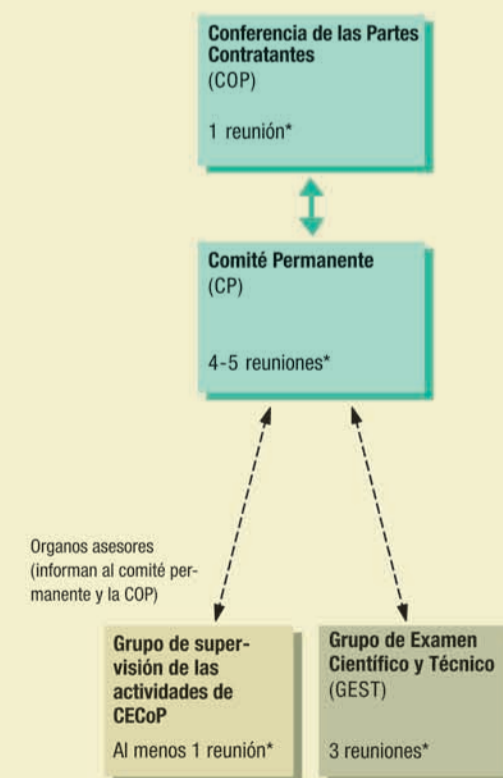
Conferencia de las Partes Contratantes
(COP)

1 reunión*

Comité Permanente
(CP)

4-5 reuniones*

Organos asesores (informan al comité permanente y la COP)

Grupo de supervisión de las actividades de CECoP

Al menos 1 reunión*

Grupo de Examen Científico y Técnico
(GEST)

3 reuniones*